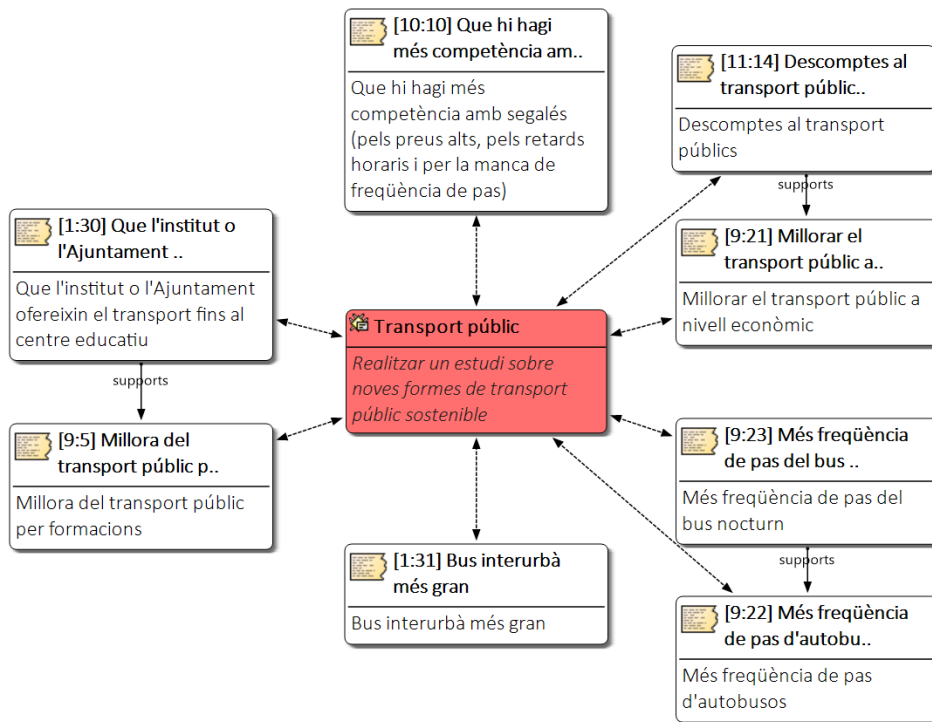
[10:10] Que hi hagi més competència am..

Que hi hagi més competència amb segalés (pels preus alts, pels retards horaris i per la manca de freqüència de pas)

[11:14] Descomptes al transport públic..

Descomptes al transport públics

supports

[9:21] Millorar el transport públic a..

Millorar el transport públic a nivell econòmic

[1:30] Que l'institut o l'Ajuntament ..

Que l'institut o l'Ajuntament ofereixin el transport fins al centre educatiu

supports

[9:5] Millora del transport públic p..

Millora del transport públic per formacions

Transport públic

Realitzar un estudi sobre noves formes de transport públic sostenible

[9:23] Més freqüència de pas del bus ..

Més freqüència de pas del bus nocturn

supports

[1:31] Bus interurbà més gran

Bus interurbà més gran

[9:22] Més freqüència de pas d'autobu..

Més freqüència de pas d'autobusos